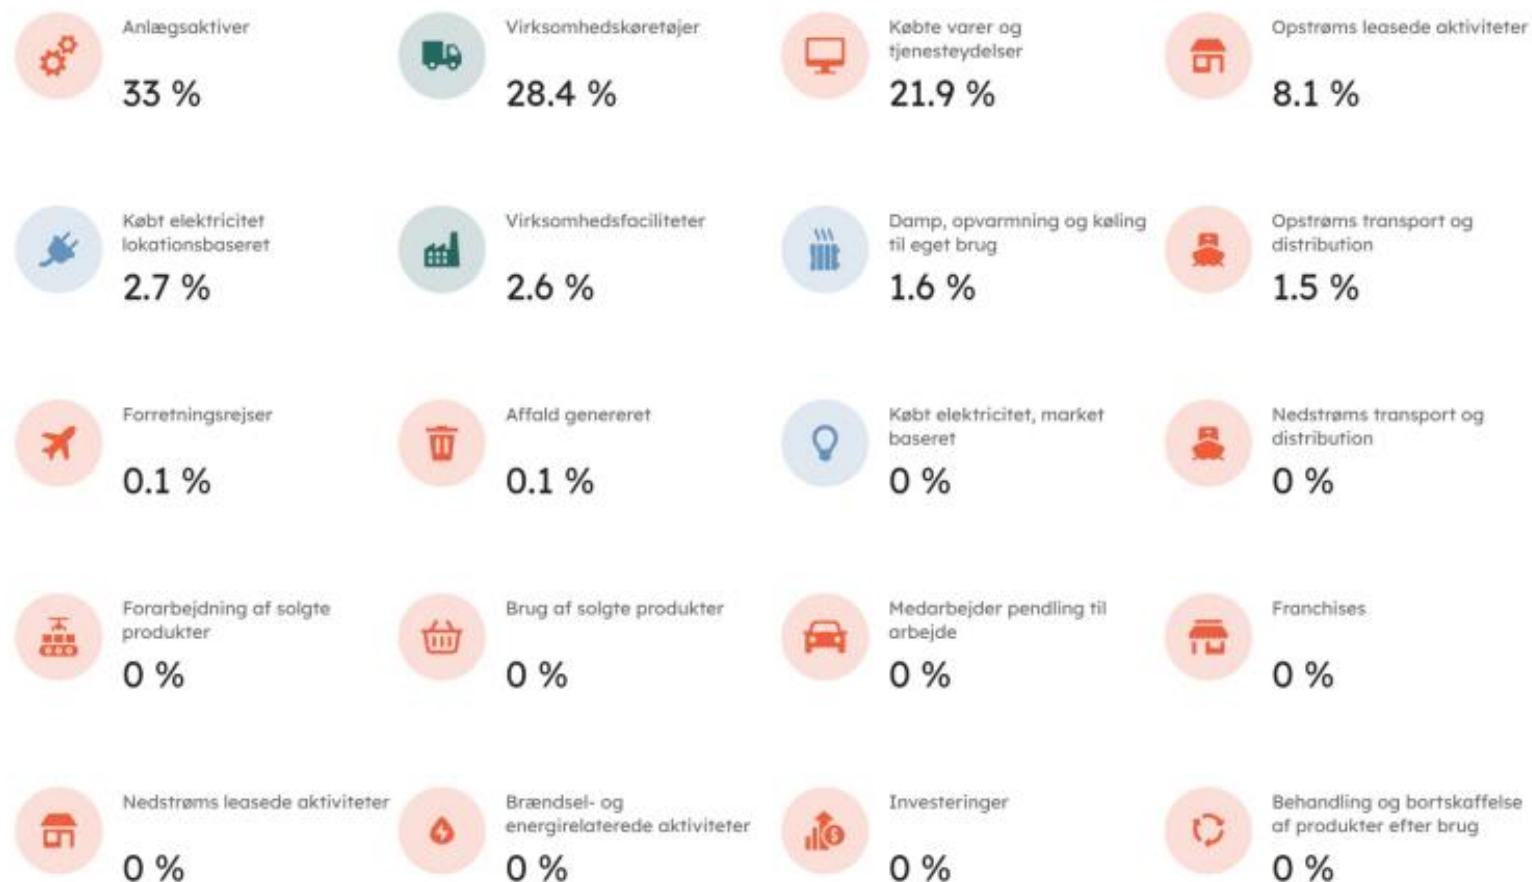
Anlægsaktiver

33 %

Virksomhedskøretøjer

28.4 %

Købte varer og tjenesteydelser

21.9 %

Opstrøms leasede aktiviteter

8.1 %

Købt elektricitet lokationsbaseret

2.7 %

Virksomhedsfaciliteter

2.6 %

Damp, opvarmning og køling til eget brug

1.6 %

Opstrøms transport og distribution

1.5 %

Forretningsrejser

0.1 %

Affald genereret

0.1 %

Købt elektricitet, market baseret

0 %

Nedstrøms transport og distribution

0 %

Forarbejdning af solgte produkter

0 %

Brug af solgte produkter

0 %

Medarbejder pendling til arbejde

0 %

Franchises

0 %

Nedstrøms leasede aktiviteter

0 %

Brændsel- og energirelaterede aktiviteter

0 %

Investeringer

0 %

Behandling og bortskaffelse af produkter efter brug

0 %